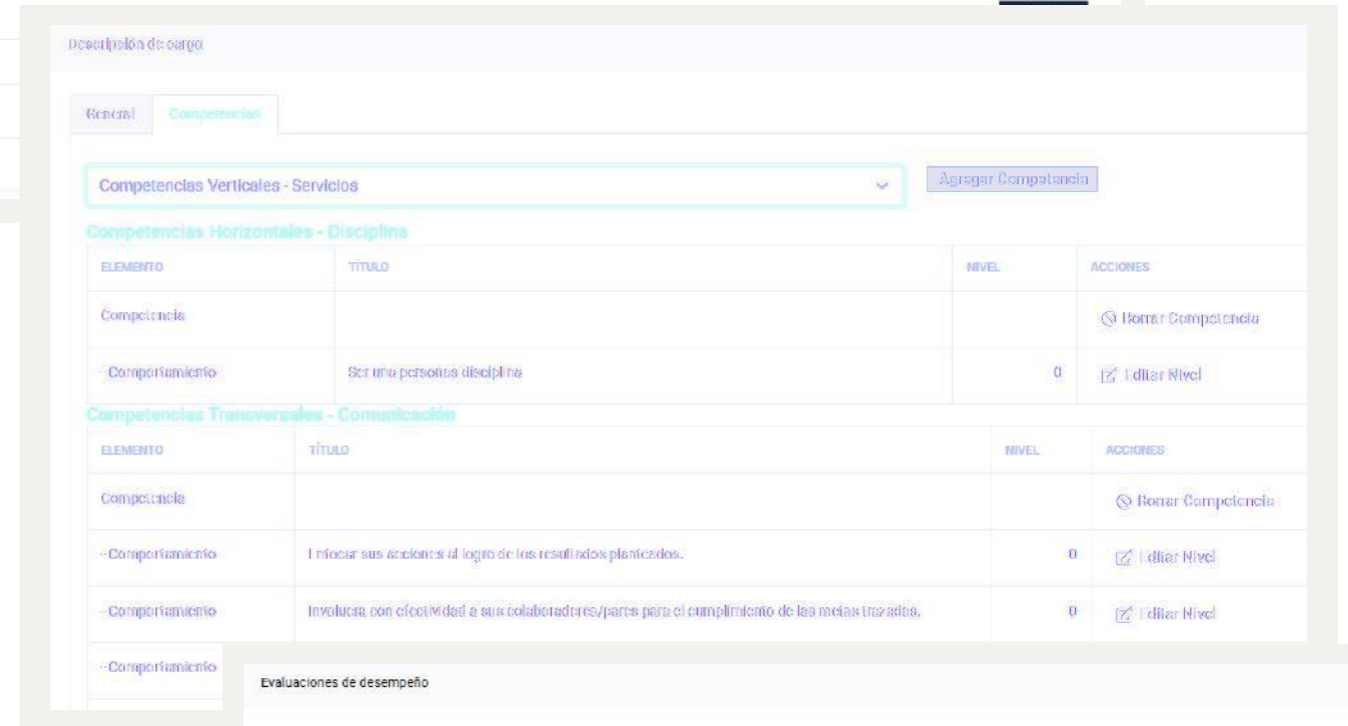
Descripción de cargo

General Competencias

Competencias Verticales - Servicios

Agregar Competencia

Competencias Horizontales - Disciplina

| ELEMENTO | TÍTULO | NIVEL | ACCIONES |
|---|---|---|---|
| Competencia | | | Borrar Competencia |
| - Comportamiento | Ser una personas disciplina | 0 | Editar Nivel |

Competencias Transversales - Comunicación

| ELEMENTO | TÍTULO | NIVEL | ACCIONES |
|---|---|---|---|
| Competencia | | | Borrar Competencia |
| - Comportamiento | Enfocar sus acciones al logro de los resultados planteados. | 0 | Editar Nivel |
| - Comportamiento | Involucra con efectividad a sus colaboradores/pares para el cumplimiento de las metas trazadas. | 0 | Editar Nivel |
| - Comportamiento | | | |

Evaluaciones de desempeño